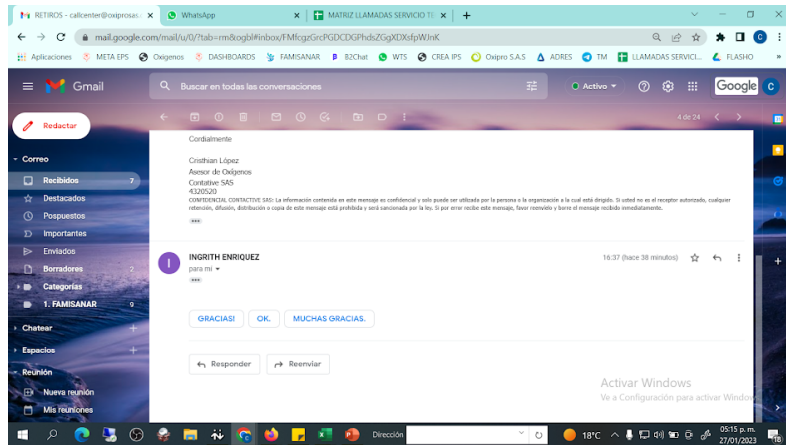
RETIROS - callcenter@oxiprosas ×
WhatsApp ×
MATRIZ LLAMADAS SERVICIO TE ×
+

mail.google.com/mail/u/0/?tab=rm&ogbl#inbox/FMfcgzGrcPGDCDGPhdsZGgXDXsfpWJnK

Aplicaciones META EPS Oxigenos DASHBOARDS FAMISANAR B2Chat WTS CREA IPS Oxipro S.A.S ADRES TM LLAMADAS SERVICI... FLASHO

Gmail
Buscar en todas las conversaciones
Activo
Google

Redactar

Correo
Recibidos 7
Destacados
Pospuestos
Importantes
Enviados
Borradores 2
Categorías
1. FAMISANAR 9

Chatear
Espacios
Reunión
Nueva reunión
Mis reuniones

4 de 24

Cordialmente

Cristhian López
Asesor de Oxígenos
Contative SAS
4320520
CONFIDENCIAL CONTACTIVE SAS: La información contenida en este mensaje es confidencial y solo puede ser utilizada por la persona o la organización a la cual está dirigido. Si usted no es el receptor autorizado, cualquier retención, difusión, distribución o copia de este mensaje está prohibida y será sancionada por la ley. Si por error recibe este mensaje, favor reenvíelo y borre el mensaje recibido inmediatamente.

INGRITH ENRIQUEZ
para mí
16:37 (hace 38 minutos)

GRACIAS!
OK.
MUCHAS GRACIAS.

Responder
Reenviar

Activar Windows
Ve a Configuración para activar Windows.

Dirección
18°C
05:15 p. m.
27/01/2023
18